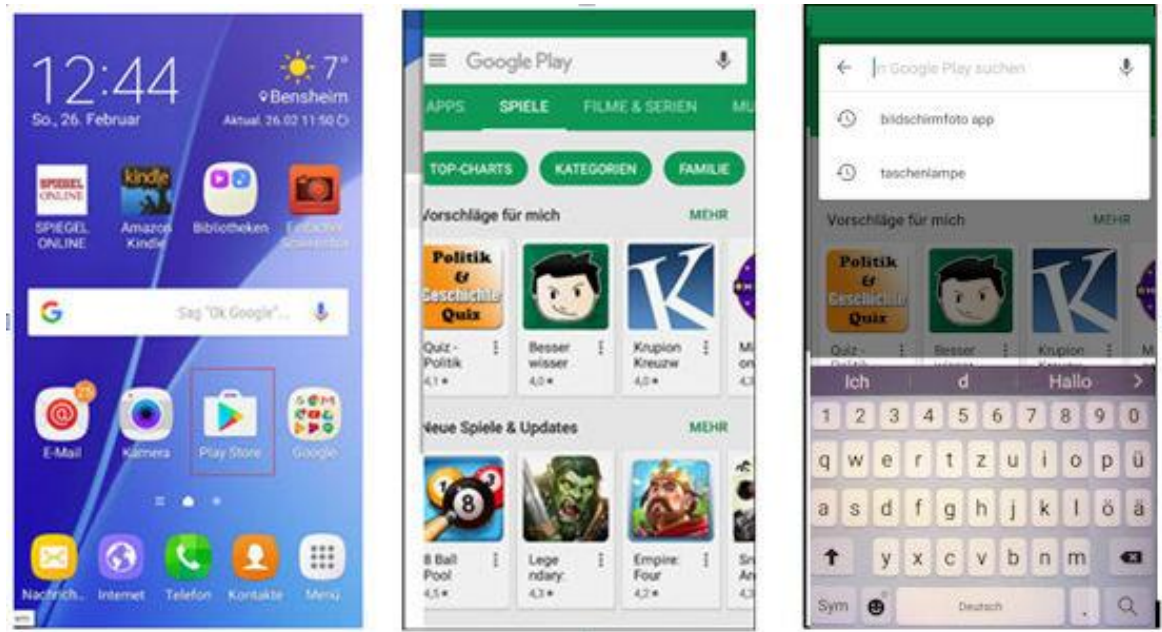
12:44
So., 26. Februar
7°
Bensheim
Aktual. 26.02 11:50

SPIEGEL ONLINE
SPIEGEL ONLINE
kindle
Amazon Kindle
Bibliotheken
Einfacher Screenshot

Sag "Ok Google"...

25
E-Mail
Kamera
Play Store
Google

Nachrich...
Internet
Telefon
Kontakte
Menü

Google Play
APPS
SPIELE
FILME & SERIEN
MU
TOP-CHARTS
KATEGORIEN
FAMILIE
Vorschläge für mich
MEHR
Politik & Geschichte Quiz
Quiz - Politik
4,1 ★
Besser wisser
4,0 ★
K
Krupion Kreuzw
4,0 ★
Mi on
4,3
Neue Spiele & Updates
MEHR
8
8 Ball Pool
4,5 ★
Lege ndary:
4,3 ★
Empire: Four
4,2 ★
Sn An
4,3

In Google Play suchen
bidschirmfoto app
taschenlampe
Vorschläge für mich
MEHR
Politik & Geschichte Quiz
Quiz -
Besser
Krupion
Ich
d
Hallo
1 2 3 4 5 6 7 8 9 0
q w e r t z u i o p ü
a s d f g h j k l ö ä
y x c v b n m
Sym
Deutsch
.